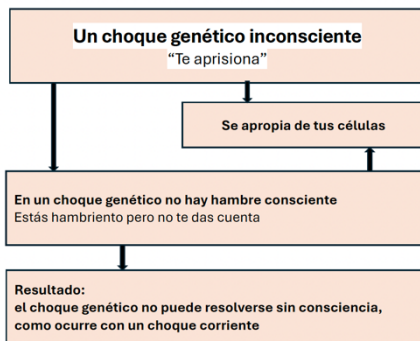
Un choque genético inconsciente
"Te aprisiona"

Se apropia de tus células

En un choque genético no hay hambre consciente
Estás hambriento pero no te das cuenta

Resultado:
el choque genético no puede resolverse sin consciencia, como ocurre con un choque corriente